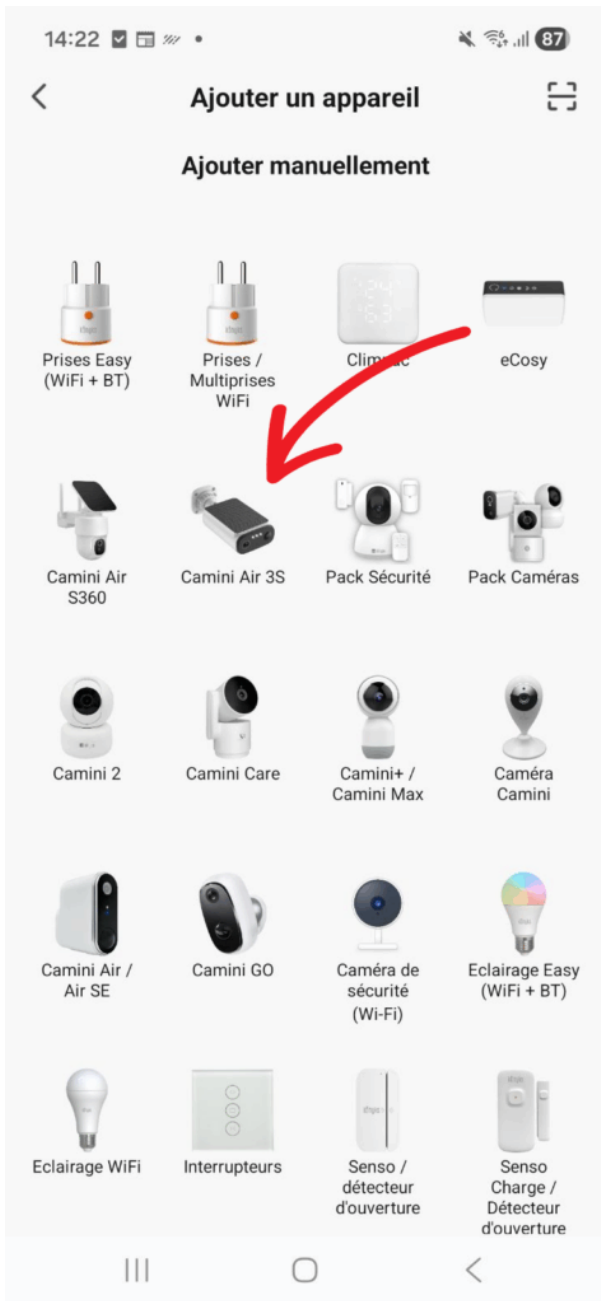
14:22

87

Ajouter un appareil

Ajouter manuellement

Prises Easy (WiFi + BT)

Prises / Multiprises WiFi

Clim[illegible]c

eCosy

Camini Air S360

Camini Air 3S

Pack Sécurité

Pack Caméras

Camini 2

Camini Care

Camini+ / Camini Max

Caméra Camini

Camini Air / Air SE

Camini GO

Caméra de sécurité (Wi-Fi)

Eclairage Easy (WiFi + BT)

Eclairage WiFi

Interrupteurs

Senso / détecteur d'ouverture

Senso Charge / Détecteur d'ouverture